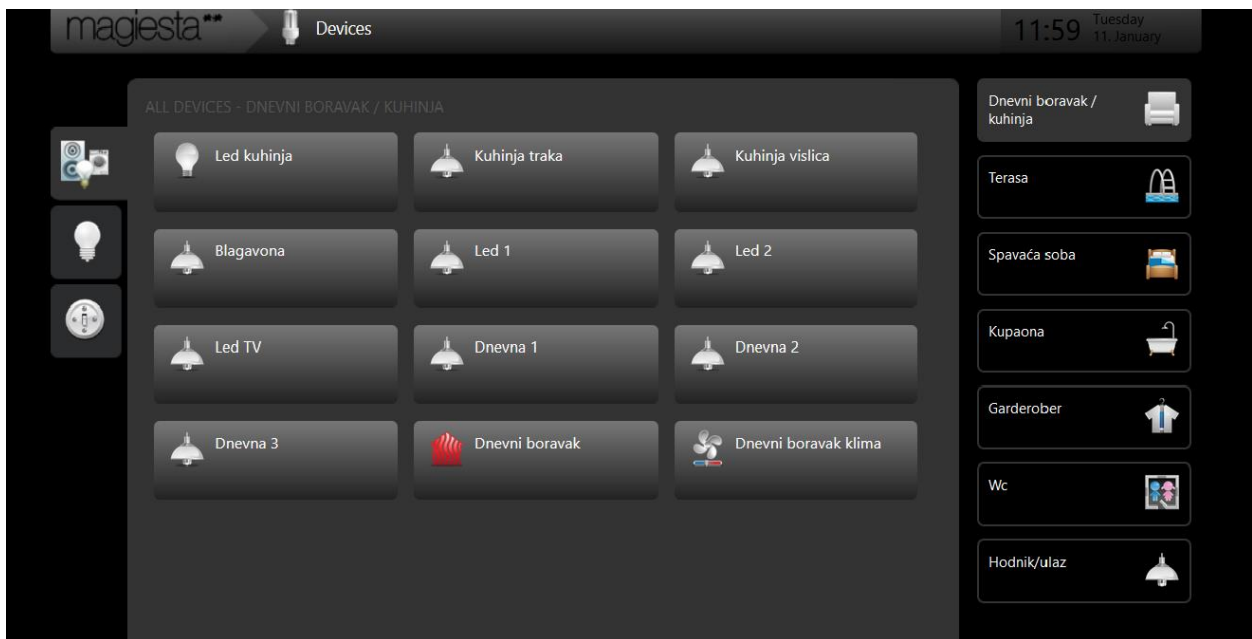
magiesta**

Devices

11:59 Tuesday 11. January

ALL DEVICES - DNEVNI BORAVAK / KUHINJA

Led kuhinja

Kuhinja traka

Kuhinja vislica

Blagavona

Led 1

Led 2

Led TV

Dnevna 1

Dnevna 2

Dnevna 3

Dnevni boravak

Dnevni boravak klima

Dnevni boravak / kuhinja

Terasa

Spavaća soba

Kupaona

Garderober

Wc

Hodnik/ulaz